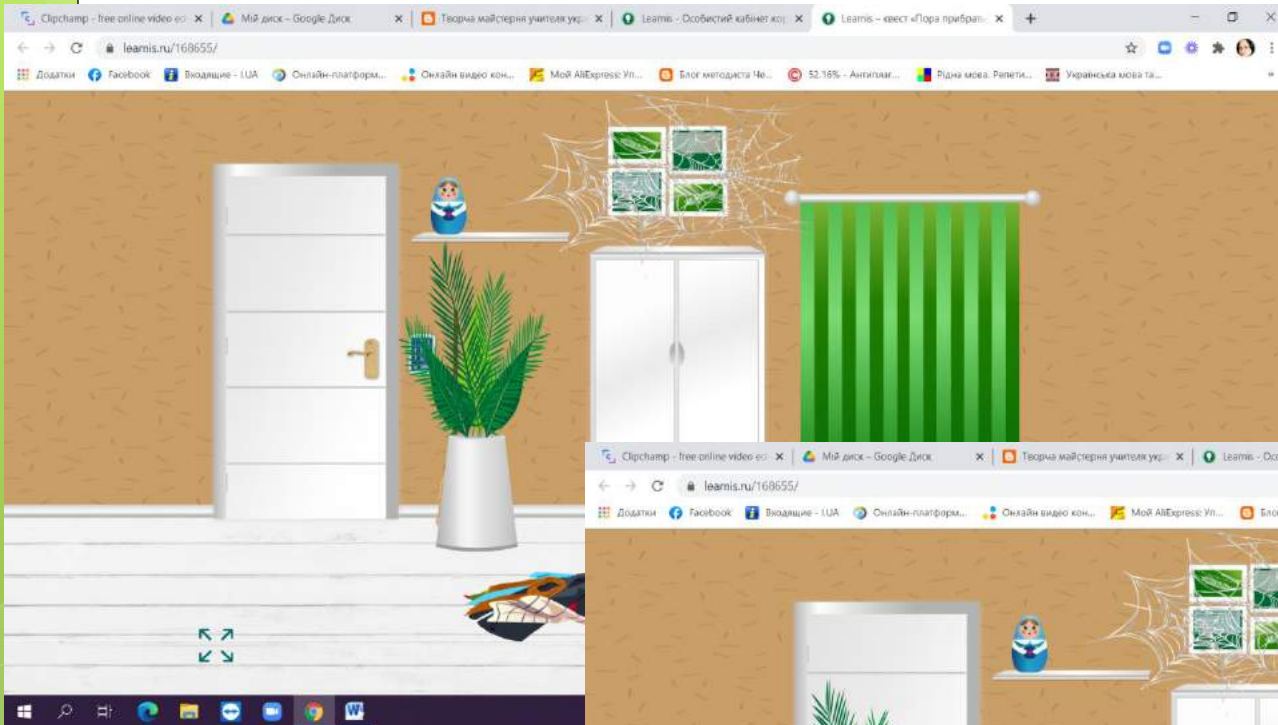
Clipchamp - free online video ed ×
Мій диск – Google Диск ×
Творча майстерня учителя укр ×
Learnis - Особистий кабінет ко ×
Learnis – квест «Пора прибрат ×
+

learnis.ru/168655/

Додатки
Facebook
Входящие - I.UA
Онлайн-платформ...
Онлайн видео кон...
Мой AliExpress: Уп...
Блог методиста Че...
52.16% - Антиплаг...
Рідна мова. Репети...
Українська мова та...

Clipchamp - free online video ed ×
Мій диск – Google Диск ×
Творча майстерня учителя укр ×
Learnis - Ос

learnis.ru/168655/

Додатки
Facebook
Входящие - I.UA
Онлайн-платформ...
Онлайн видео кон...
Мой AliExpress: Уп...
Бло